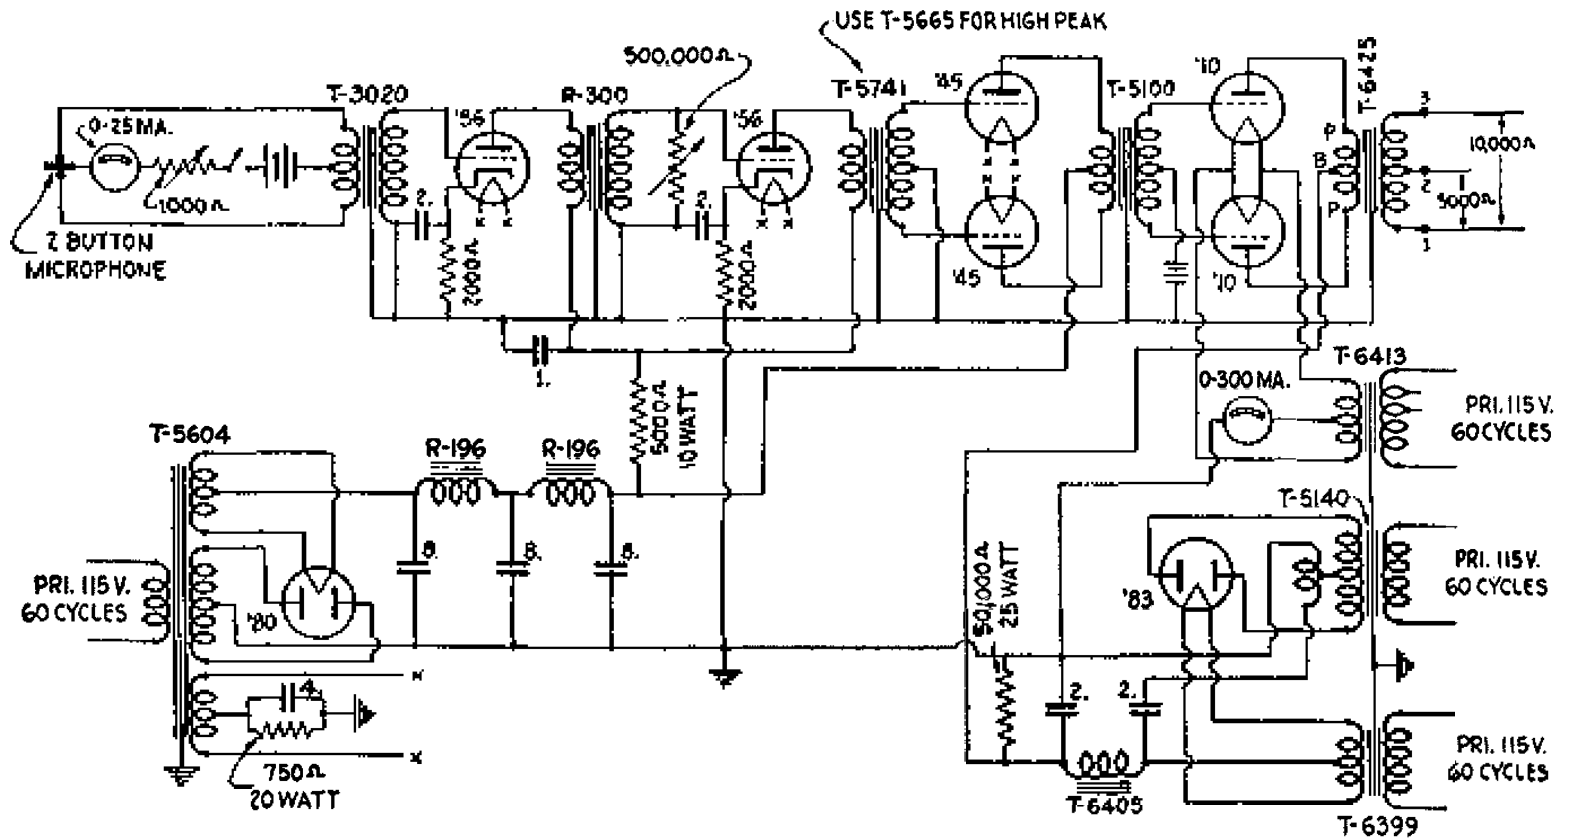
USE T-5665 FOR HIGH PEAK

500,000Ω

T-3020

R-300

T-5741

'45

T-5100

'10

T-6425

0-25 MA.

'56

'56

P

3

10,000Ω

B

2

5000Ω

P

1

1000Ω

2.

2.

Z BUTTON MICROPHONE

2000Ω

2000Ω

'45

'10

1.

0-300 MA.

T-6413

PRI. 115 V. 60 CYCLES

5000Ω 10 WATT

T-5604

R-196

R-196

T-5140

8.

8.

8.

PRI. 115 V. 60 CYCLES

PRI. 115 V. 60 CYCLES

'80

'83

50,000Ω 25 WATT

4.

2.

2.

PRI. 115 V. 60 CYCLES

X

750Ω 20 WATT

X

T-6405

T-6399